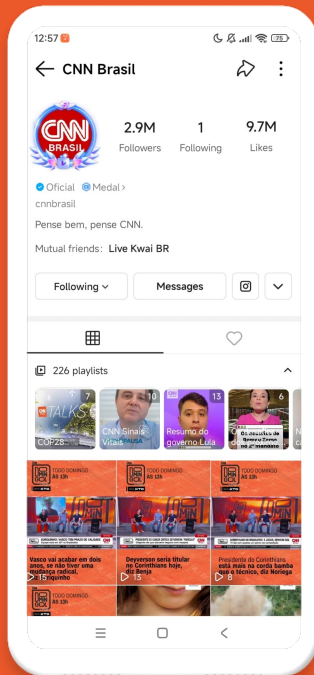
12:57

CNN Brasil

CNN BRASIL

2.9M
Followers

1
Following

9.7M
Likes

Oficial Medal >
cnnbrasil

Pense bem, pense CNN.

Mutual friends: Live Kwai BR

Following

Messages

226 playlists

7
COP28

10
CNN Sinais Vitais

13
Resumo do governo Lula

6
O desafio de Renan Terra no 2º mandato

TODO DOMINGO ÀS 13h

TODO DOMINGO ÀS 13h

TODO DOMINGO ÀS 13h

Vasco vai acabar em dois anos, se não tiver uma mudança radical, diz Juninho

Deyverson seria titular no Corinthians hoje, diz Benja

13

Presidente do Corinthians está mais na corda bamba que o técnico, diz Noriega

8

TODO DOMINGO ÀS 13h